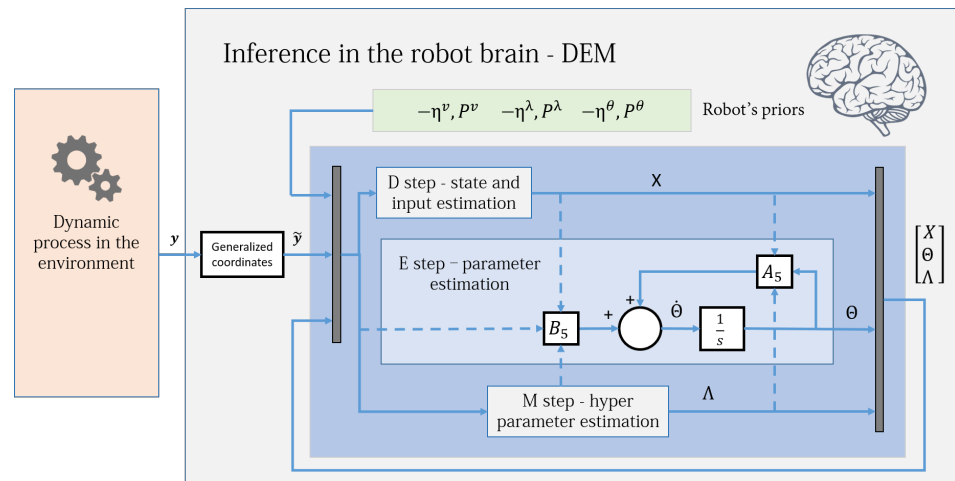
Inference in the robot brain - DEM

$-\eta^{v}, P^{v} \quad -\eta^{\lambda}, P^{\lambda} \quad -\eta^{\theta}, P^{\theta}$ Robot's priors

Dynamic process in the environment

$\boldsymbol{y}$

Generalized coordinates

$\tilde{\boldsymbol{y}}$

D step - state and input estimation

X

E step – parameter estimation

$A_5$

$B_5$

+

+

$\dot{\Theta}$

$\frac{1}{s}$

$\Theta$

M step - hyper parameter estimation

$\Lambda$

$\begin{bmatrix} X \\ \Theta \\ \Lambda \end{bmatrix}$